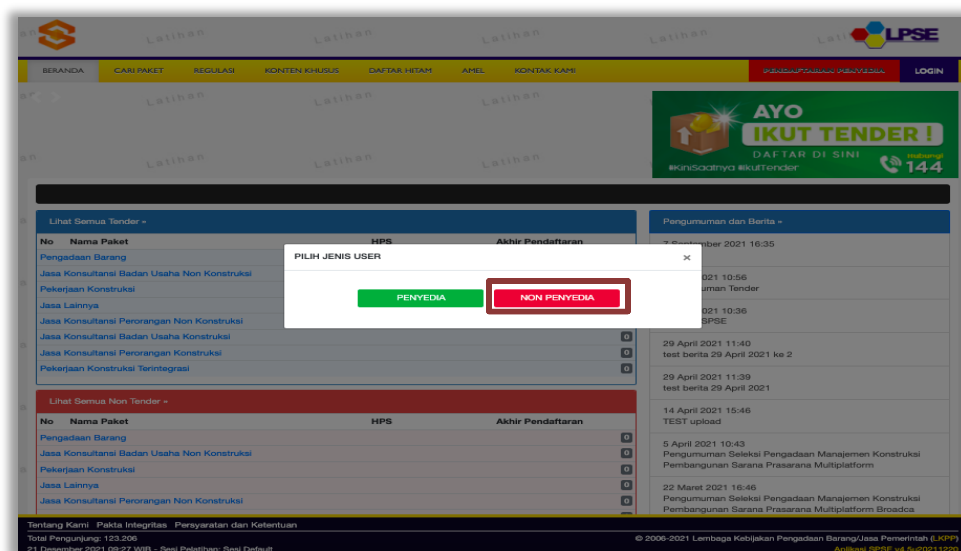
Latihan Latihan Latihan Latihan Latihan

LPSE

BERANDA CARI PAKET REGULASI KONTEN KHUSUS DAFTAR HITAM AMEL KONTAK KAMI PENDAFTARAN PENYEDIA LOGIN

Latihan Latihan Latihan Latihan Latihan

AYO IKUT TENDER! DAFTAR DI SINI #KiniSaatnya #IkutTender Hubungi 144

Lihat Semua Tender »

| No | Nama Paket | HPS | Akhir Pendaftaran |
|---|---|---|---|
| | Pengadaan Barang | | |
| | Jasa Konsultansi Badan Usaha Non Konstruksi | | |
| | Pekerjaan Konstruksi | | |
| | Jasa Lainnya | | |
| | Jasa Konsultansi Perorangan Non Konstruksi | | |
| | Jasa Konsultansi Badan Usaha Konstruksi | | 0 |
| | Jasa Konsultansi Perorangan Konstruksi | | 0 |
| | Pekerjaan Konstruksi Terintegrasi | | 0 |

Lihat Semua Non Tender »

| No | Nama Paket | HPS | Akhir Pendaftaran |
|---|---|---|---|
| | Pengadaan Barang | | 0 |
| | Jasa Konsultansi Badan Usaha Non Konstruksi | | 0 |
| | Pekerjaan Konstruksi | | 0 |
| | Jasa Lainnya | | 0 |
| | Jasa Konsultansi Perorangan Non Konstruksi | | 0 |

PILIH JENIS USER ×

PENYEDIA NON PENYEDIA

Pengumuman dan Berita »

7 September 2021 16:35

2021 10:56
umuman Tender

2021 10:36
SPSE

29 April 2021 11:40
test berita 29 April 2021 ke 2

29 April 2021 11:39
test berita 29 April 2021

14 April 2021 15:46
TEST upload

5 April 2021 10:43
Pengumuman Seleksi Pengadaan Manajemen Konstruksi Pembangunan Sarana Prasarana Multiplatform

22 Maret 2021 16:46
Pengumuman Seleksi Pengadaan Manajemen Konstruksi Pembangunan Sarana Prasarana Multiplatform Broadca

Tentang Kami Pakta Integritas Persyaratan dan Ketentuan

Total Pengunjung: 123.206
21 Desember 2021 09:27 WIB - Sesi Pelatihan: Sesi Default

© 2006-2021 Lembaga Kebijakan Pengadaan Barang/Jasa Pemerintah (LKPP)
Aplikasi SPSE v4.5u20211220